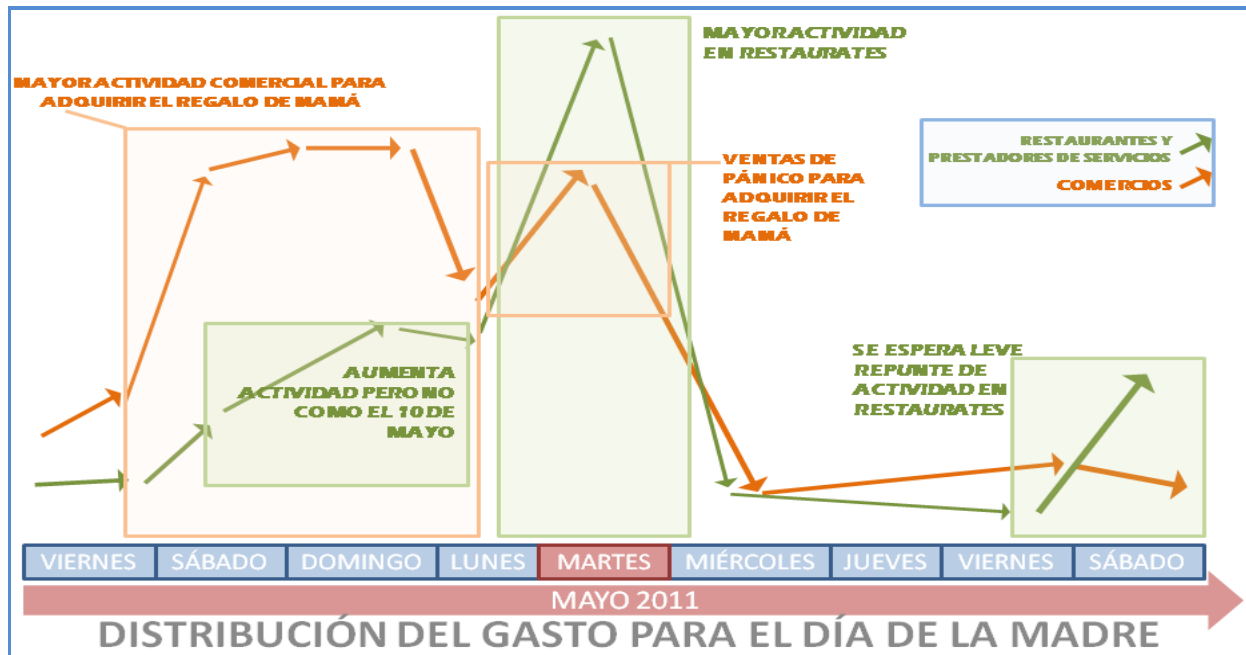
MAYOR ACTIVIDAD COMERCIAL PARA ADQUIRIR EL REGALO DE MAMÁ

MAYOR ACTIVIDAD EN RESTAURATES

VENTAS DE PÁNICO PARA ADQUIRIR EL REGALO DE MAMÁ

RESTAURANTES Y PRESTADORES DE SERVICIOS

COMERCIOS

AUMENTA ACTIVIDAD PERO NO COMO EL 10 DE MAYO

SE ESPERA LEVE REPUNTE DE ACTIVIDAD EN RESTAURATES

| VIERNES | SÁBADO | DOMINGO | LUNES | MARTES | MIÉRCOLES | JUEVES | VIERNES | SÁBADO |
|---|---|---|---|---|---|---|---|---|

MAYO 2011

DISTRIBUCIÓN DEL GASTO PARA EL DÍA DE LA MADRE